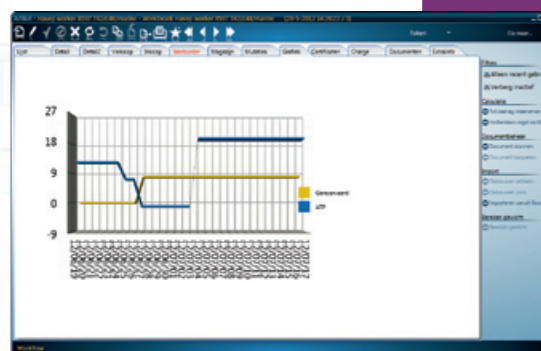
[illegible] - Haaij worker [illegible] - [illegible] - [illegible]

Taken

Ga naar...

Lijst | Detail | Detail2 | Verkoop | Inkoop | Voorraden | Magazijn | Structuur | Grafiek | Certificaten | Charge | Documenten | Contacts

27

18

9

0

-9

Gereserveerd

ATP

Filters

Alleen recent gebr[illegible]

Verberg inactief

Calculatie

Tot voorraad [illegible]

Verbeteren regel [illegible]

Documentbeheer

Document koppelen

Document loskoppelen

Import

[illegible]

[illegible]

Importeren vanuit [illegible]

Bewaar gewicht

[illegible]

Workflow